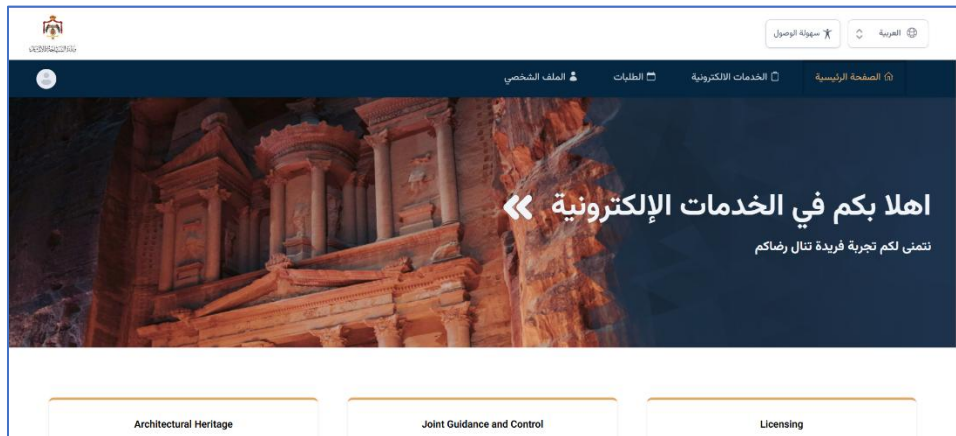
وزارة السياحة والآثار

العربية

سهولة الوصول

الصفحة الرئيسية

الخدمات الالكترونية

الطلبات

الملف الشخصي

اهلا بكم في الخدمات الإلكترونية «

نتمنى لكم تجربة فريدة تنال رضاكم

Licensing

Joint Guidance and Control

Architectural Heritage